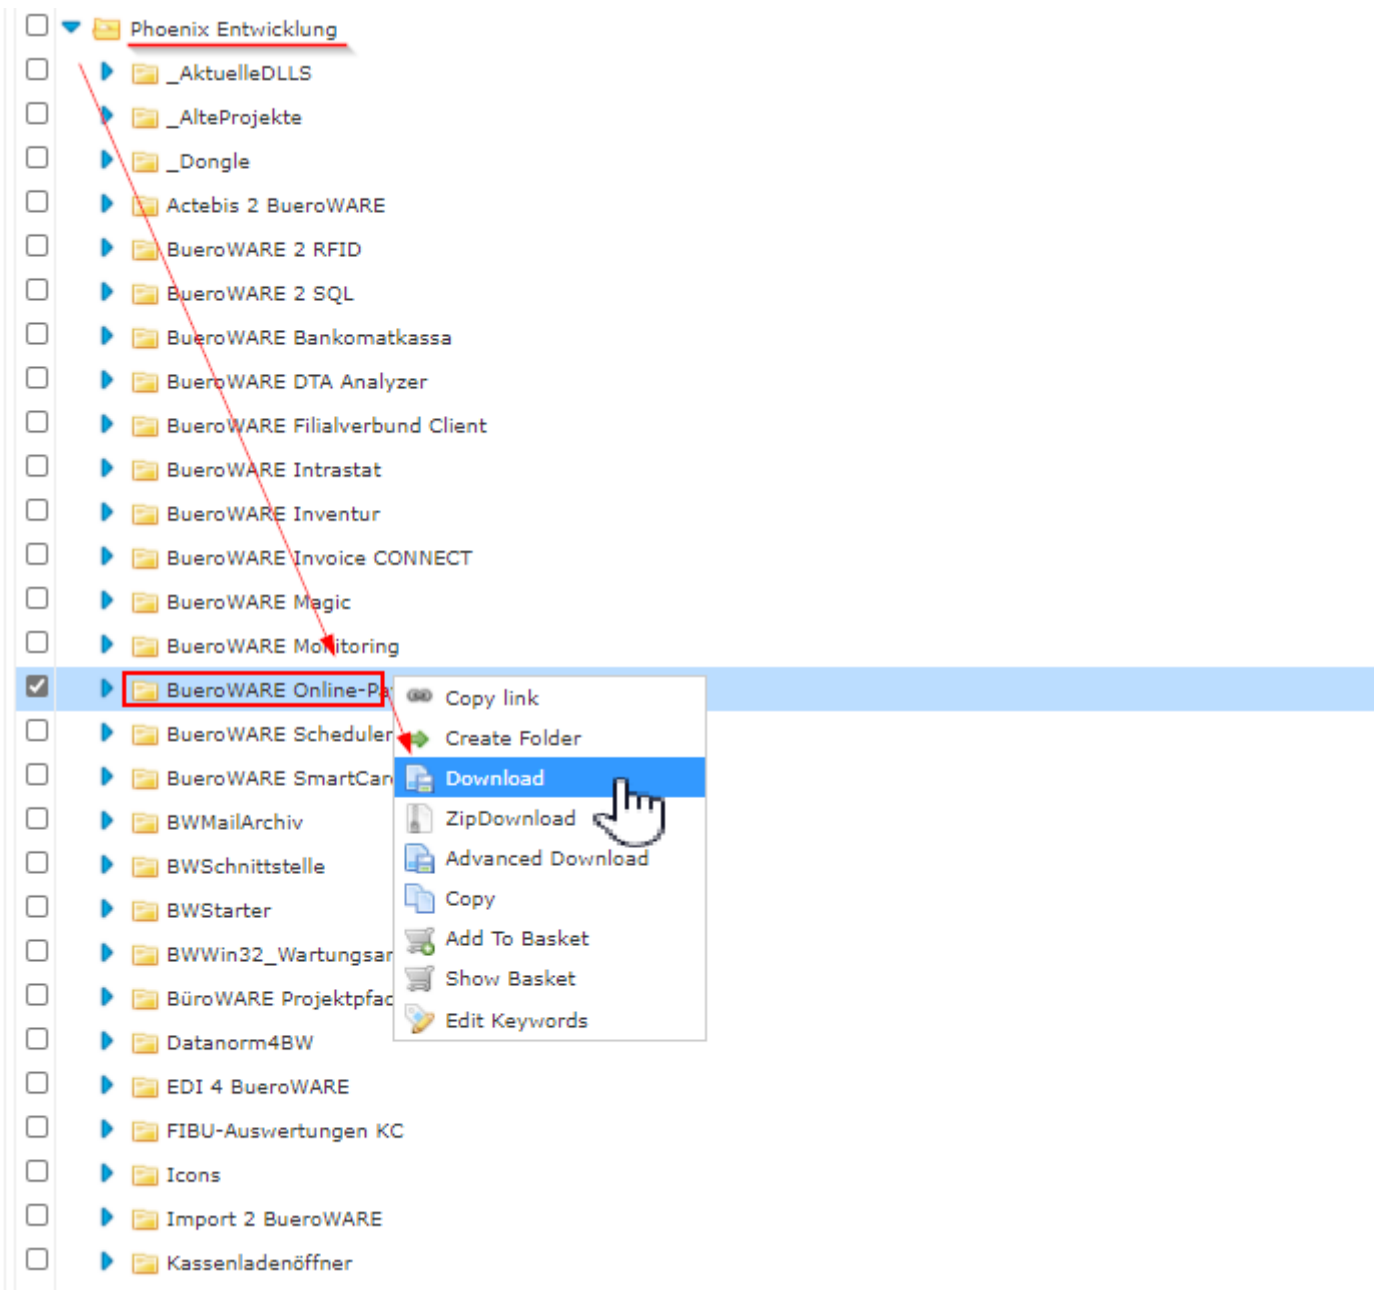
Phoenix Entwicklung
_AktuelleDLLS
_AlteProjekte
_Dongle
Actebis 2 BueroWARE
BueroWARE 2 RFID
BueroWARE 2 SQL
BueroWARE Bankomatkassa
BueroWARE DTA Analyzer
BueroWARE Filialverbund Client
BueroWARE Intrastat
BueroWARE Inventur
BueroWARE Invoice CONNECT
BueroWARE Magic
BueroWARE Monitoring
BueroWARE Online-Pa
BueroWARE Scheduler
BueroWARE SmartCar
BWMailArchiv
BWSchnittstelle
BWStarter
BWWin32_Wartungsar
BüroWARE Projektpfac
Datanorm4BW
EDI 4 BueroWARE
FIBU-Auswertungen KC
Icons
Import 2 BueroWARE
Kassenladenöffner

Copy link
Create Folder
Download
ZipDownload
Advanced Download
Copy
Add To Basket
Show Basket
Edit Keywords